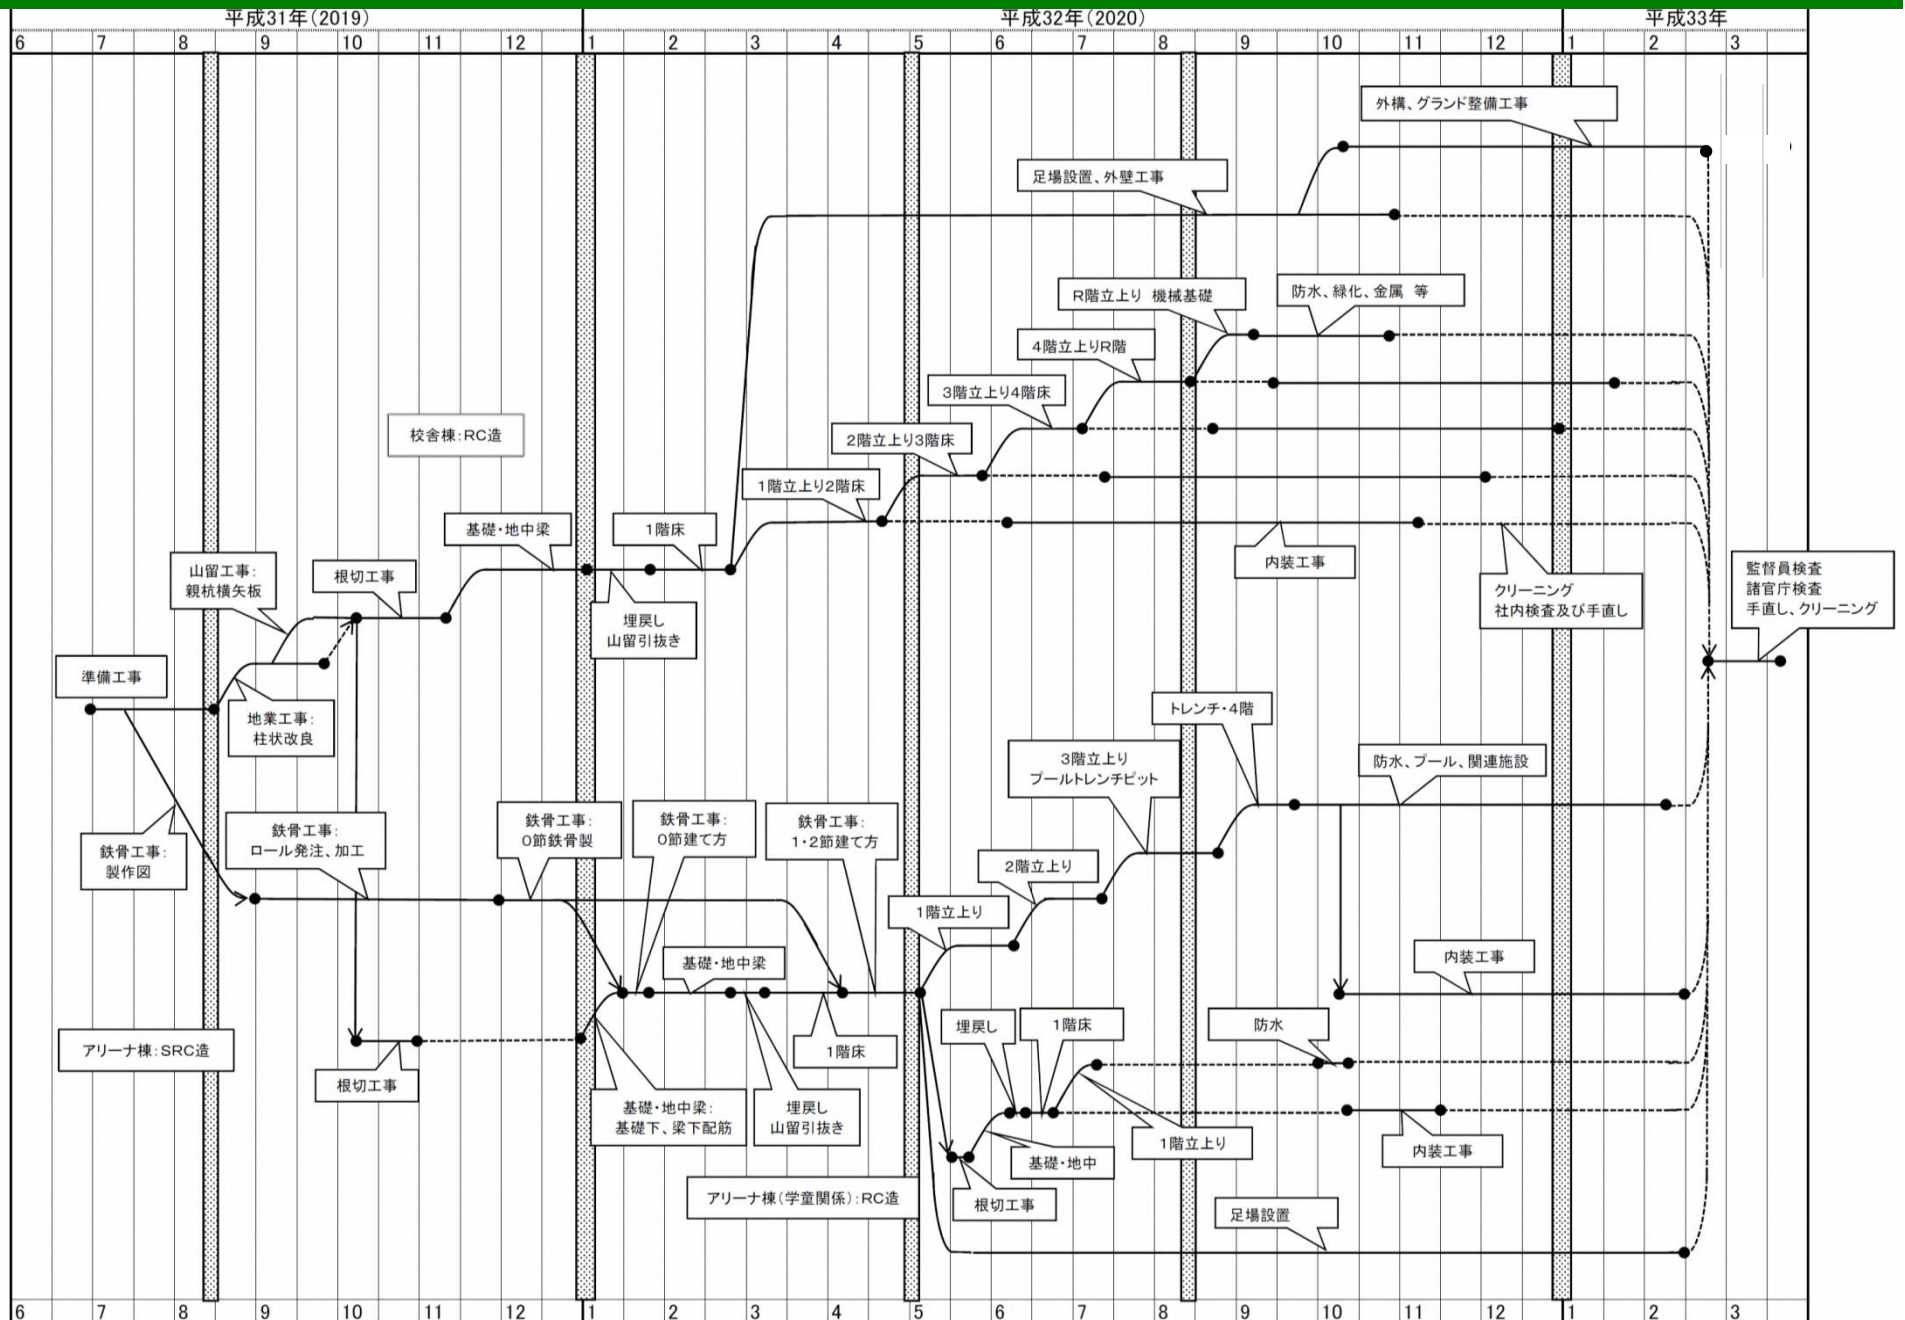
平成31年(2019)　平成32年(2020)　平成33年

6 7 8 9 10 11 12 1 2 3 4 5 6 7 8 9 10 11 12 1 2 3

外構、グランド整備工事

足場設置、外壁工事

R階立上り 機械基礎

防水、緑化、金属 等

4階立上りR階

3階立上り4階床

校舎棟:RC造

2階立上り3階床

1階立上り2階床

基礎・地中梁

1階床

内装工事

山留工事:
親杭横矢板

根切工事

クリーニング
社内検査及び手直し

監督員検査
諸官庁検査
手直し、クリーニング

埋戻し
山留引抜き

準備工事

地業工事:
柱状改良

トレンチ・4階

3階立上り
プールトレンチピット

防水、プール、関連施設

鉄骨工事:
製作図

鉄骨工事:
ロール発注、加工

鉄骨工事:
0節鉄骨製

鉄骨工事:
0節建て方

鉄骨工事:
1・2節建て方

2階立上り

1階立上り

基礎・地中梁

内装工事

アリーナ棟:SRC造

埋戻し

1階床

防水

1階床

根切工事

基礎・地中梁:
基礎下、梁下配筋

埋戻し
山留引抜き

1階立上り

内装工事

基礎・地中

アリーナ棟(学童関係):RC造

根切工事

足場設置

6 7 8 9 10 11 12 1 2 3 4 5 6 7 8 9 10 11 12 1 2 3